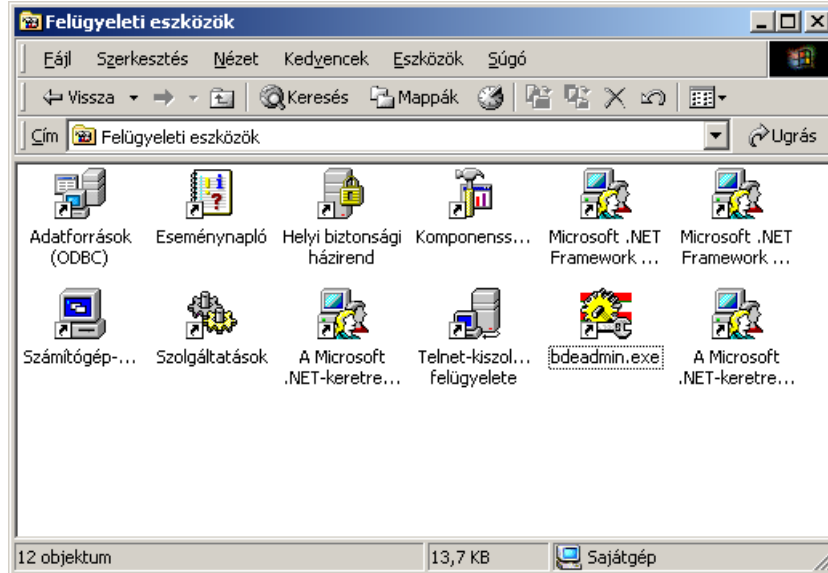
Felügyeleti eszközök

Fájl Szerkesztés Nézet Kedvencek Eszközök Súgó

Vissza Keresés Mappák

Cím Felügyeleti eszközök Ugrás

Adatforrások (ODBC)
Eseménynapló
Helyi biztonsági házirend
Komponenss...
Microsoft .NET Framework ...
Microsoft .NET Framework ...
Számítógép-...
Szolgáltatások
A Microsoft .NET-keretre...
Telnet-kiszol... felügyelete
bdeadmin.exe
A Microsoft .NET-keretre...

12 objektum | 13,7 KB | Sajátgép